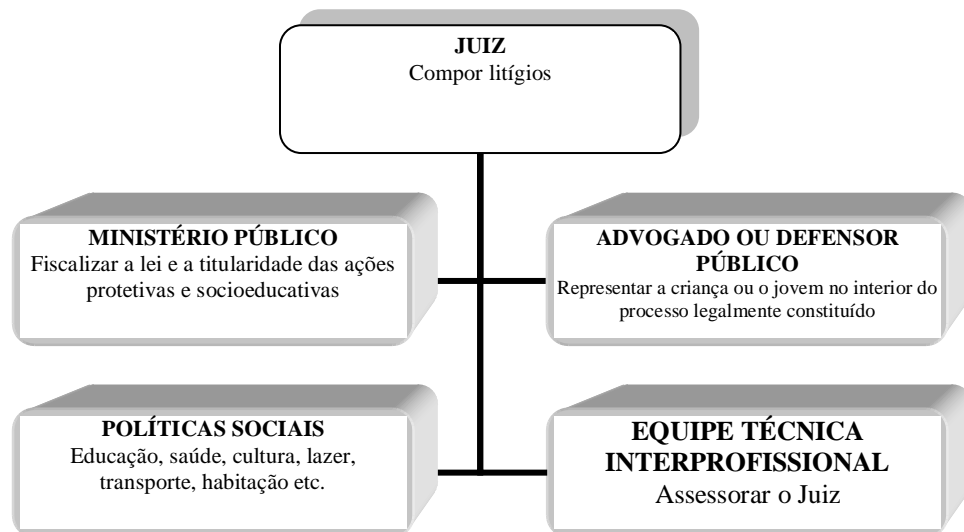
JUIZ
Compor litígios

MINISTÉRIO PÚBLICO
Fiscalizar a lei e a titularidade das ações protetivas e socioeducativas

ADVOGADO OU DEFENSOR PÚBLICO
Representar a criança ou o jovem no interior do processo legalmente constituído

POLÍTICAS SOCIAIS
Educação, saúde, cultura, lazer, transporte, habitação etc.

EQUIPE TÉCNICA INTERPROFISSIONAL
Assessorar o Juiz